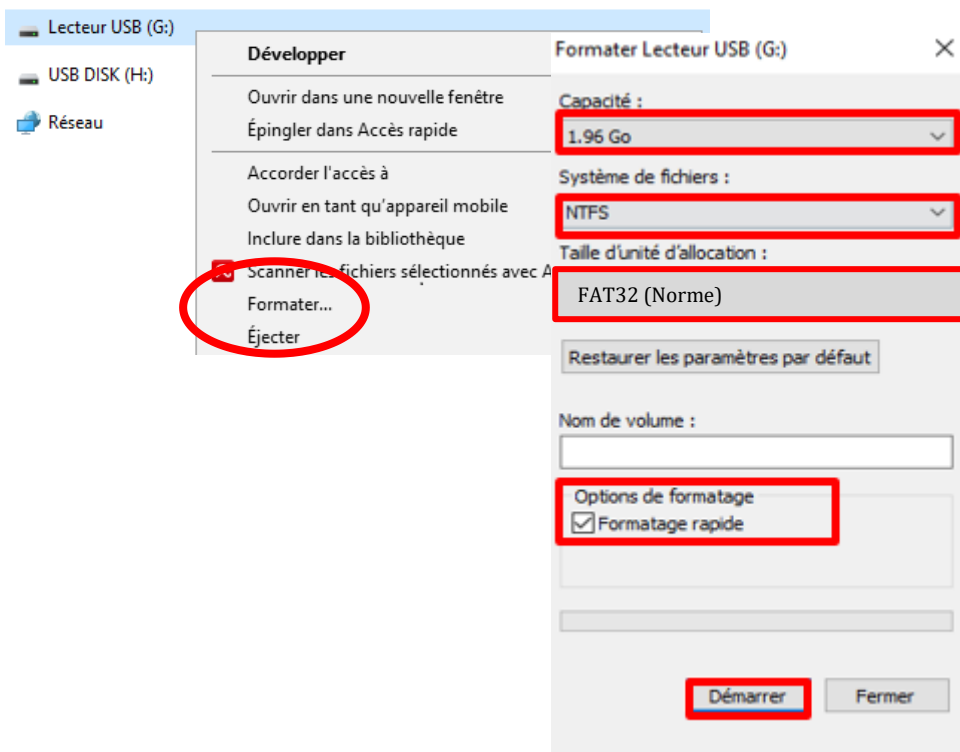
Lecteur USB (G:)

USB DISK (H:)

Réseau

Développer

Ouvrir dans une nouvelle fenêtre

Épingler dans Accès rapide

Accorder l'accès à

Ouvrir en tant qu'appareil mobile

Inclure dans la bibliothèque

Scanner les fichiers sélectionnés avec A

Formater...

Éjecter

Formater Lecteur USB (G:)

Capacité :

1.96 Go

Système de fichiers :

NTFS

Taille d'unité d'allocation :

FAT32 (Norme)

Restaurer les paramètres par défaut

Nom de volume :

Options de formatage

Formatage rapide

Démarrer

Fermer